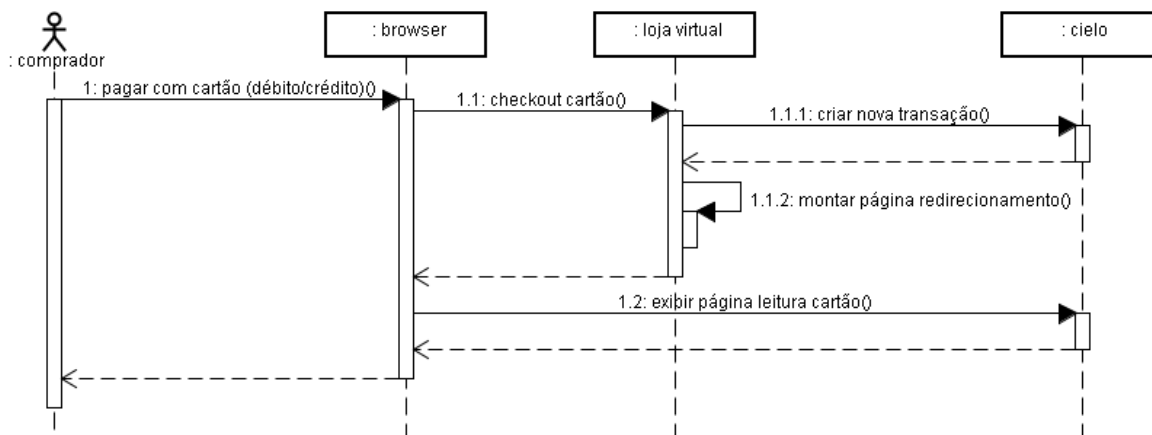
: comprador

: browser

: loja virtual

: cielo

1: pagar com cartão (débito/crédito)()

1.1: checkout cartão()

1.1.1: criar nova transação()

1.1.2: montar página redirecionamento()

1.2: exibir página leitura cartão()